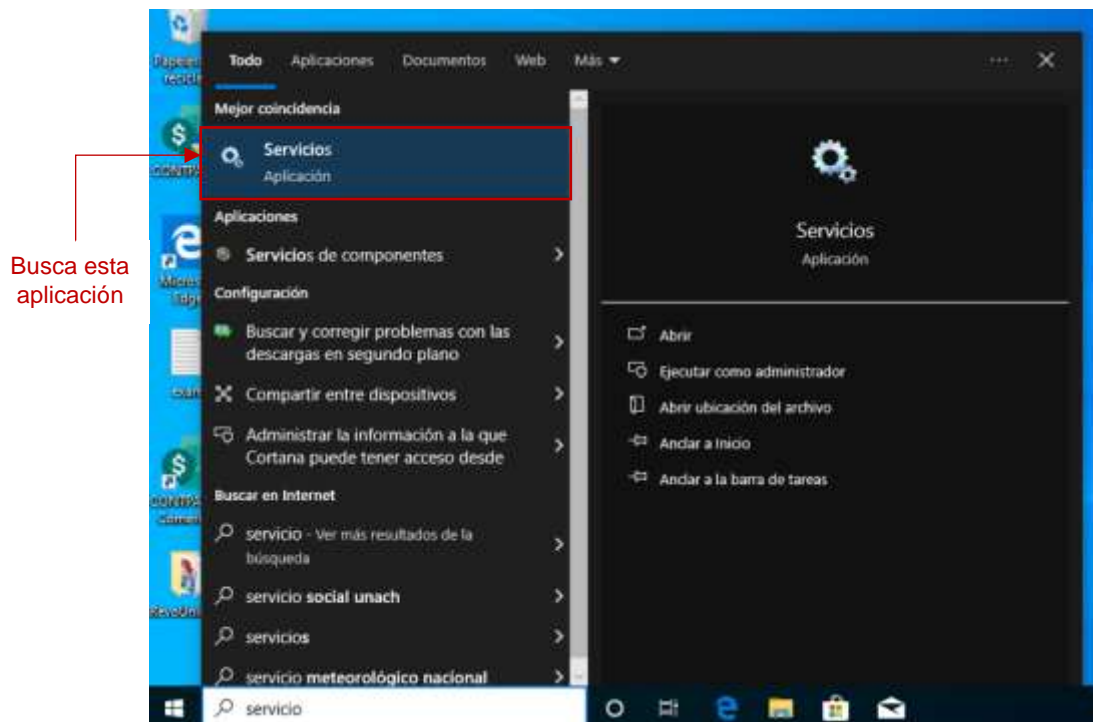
Busca esta aplicación

Papelera de reciclaje

CONTPAQ

Microsoft Edge

CONTPAQ Comercial

RevoUni

Todo Aplicaciones Documentos Web Más ▾ ··· ✕

Mejor coincidencia

Servicios
Aplicación

Aplicaciones

Servicios de componentes >

Configuración

Buscar y corregir problemas con las descargas en segundo plano >

Compartir entre dispositivos >

Administrar la información a la que Cortana puede tener acceso desde >

Buscar en Internet

servicio - Ver más resultados de la búsqueda >

servicio social unach >

servicios >

servicio meteorológico nacional >

Servicios
Aplicación

Abrir

Ejecutar como administrador

Abrir ubicación del archivo

Anclar a Inicio

Anclar a la barra de tareas

servicio